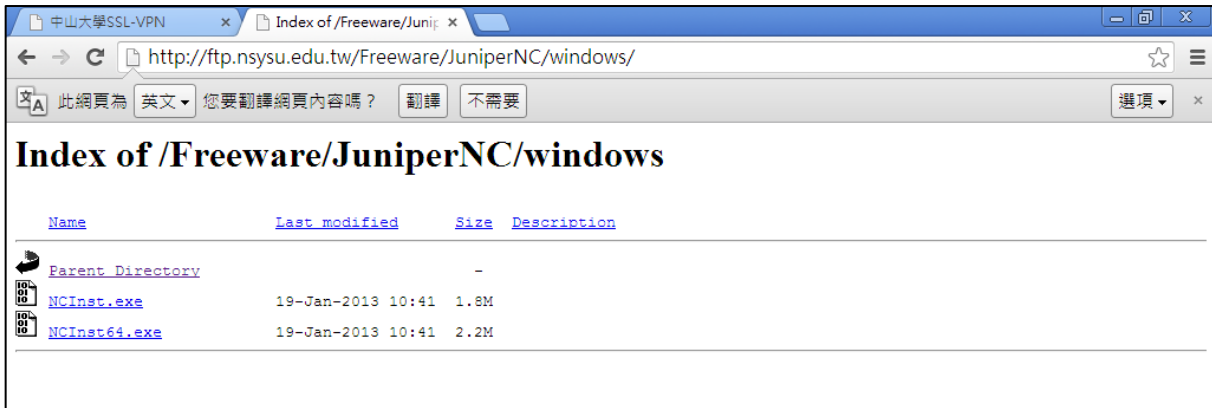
中山大學SSL-VPN ×
Index of /Freeware/Junip ×

http://ftp.nsysu.edu.tw/Freeware/JuniperNC/windows/

此網頁為 英文 您要翻譯網頁內容嗎？ 翻譯 不需要 選項 ×

Index of /Freeware/JuniperNC/windows

| Name | Last modified | Size | Description |
|---|---|---|---|
| Parent Directory | | - | |
| NCInst.exe | 19-Jan-2013 10:41 | 1.8M | |
| NCInst64.exe | 19-Jan-2013 10:41 | 2.2M | |